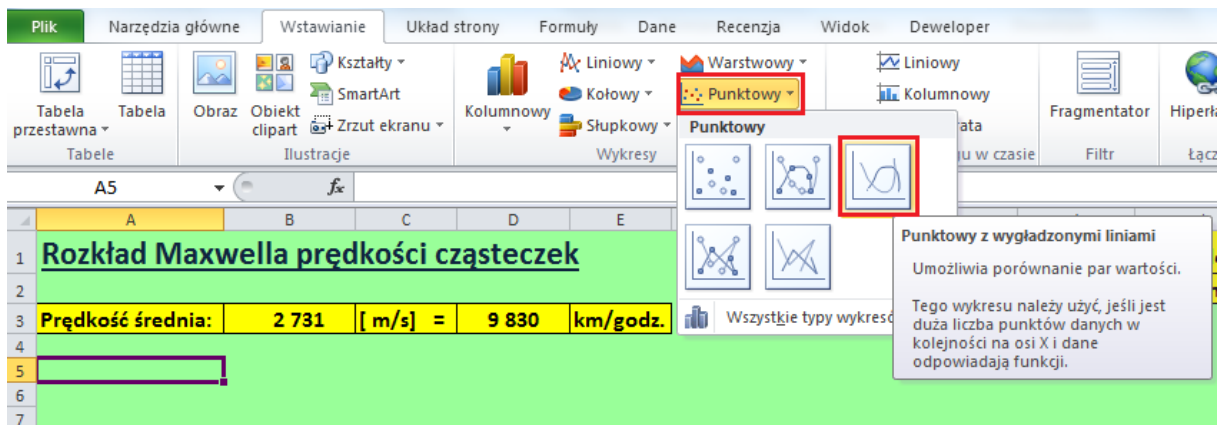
Plik | Narzędzia główne | Wstawianie | Układ strony | Formuły | Dane | Recenzja | Widok | Deweloper

Tabela przestawna ▾ | Tabela | Tabele
Obraz | Obiekt clipart | Kształty ▾ | SmartArt | Zrzut ekranu ▾ | Ilustracje
Kolumnowy ▾ | Liniowy ▾ | Kołowy ▾ | Słupkowy ▾ | Warstwowy ▾ | Punktowy ▾ | Wykresy
Liniowy | Kolumnowy | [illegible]ata | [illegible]u w czasie
Fragmentator | Filtr
Hiperł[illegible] | Łącz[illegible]

Punktowy

Wszystkie typy wykresó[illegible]

Punktowy z wygładzonymi liniami

Umożliwia porównanie par wartości.

Tego wykresu należy użyć, jeśli jest duża liczba punktów danych w kolejności na osi X i dane odpowiadają funkcji.

A5 | $f_x$

| | A | B | C | D | E |
|---|---|---|---|---|---|
| 1 | Rozkład Maxwella prędkości cząsteczek | | | | |
| 2 | | | | | |
| 3 | Prędkość średnia: | 2 731 | [ m/s] = | 9 830 | km/godz. |
| 4 | | | | | |
| 5 | | | | | |
| 6 | | | | | |
| 7 | | | | | |